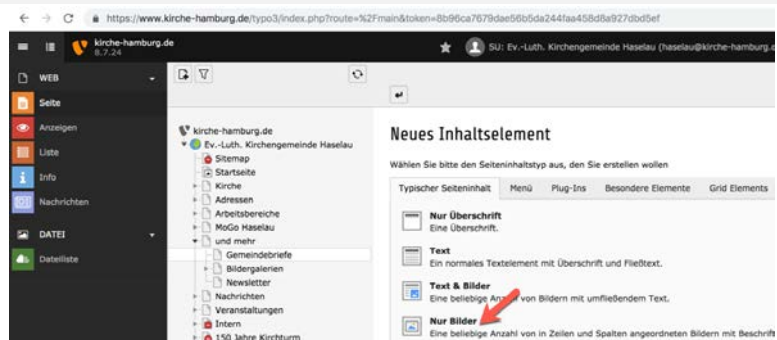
https://www.kirche-hamburg.de/typo3/index.php?route=%2Fmain&token=8b96ca7679dae56b5da244faa458d8a927dbd5ef

kirche-hamburg.de
8.7.24

SU: Ev.-Luth. Kirchengemeinde Haselau (haselau@kirche-hamburg.d

WEB
Seite
Anzeigen
Liste
Info
Nachrichten

DATEI
Dateiliste

kirche-hamburg.de
Ev.-Luth. Kirchengemeinde Haselau
Sitemap
Startseite
Kirche
Adressen
Arbeitsbereiche
MoGo Haselau
und mehr
Gemeindebriefe
Bildergalerien
Newsletter
Nachrichten
Veranstaltungen
Intern
150 Jahre Kirchturm

Neues Inhaltselement

Wählen Sie bitte den Seiteninhaltstyp aus, den Sie erstellen wollen

Typischer Seiteninhalt | Menü | Plug-Ins | Besondere Elemente | Grid Elements

Nur Überschrift
Eine Überschrift.

Text
Ein normales Textelement mit Überschrift und Fließtext.

Text & Bilder
Eine beliebige Anzahl von Bildern mit umfließendem Text.

Nur Bilder
Eine beliebige Anzahl von in Zeilen und Spalten angeordneten Bildern mit Beschrift